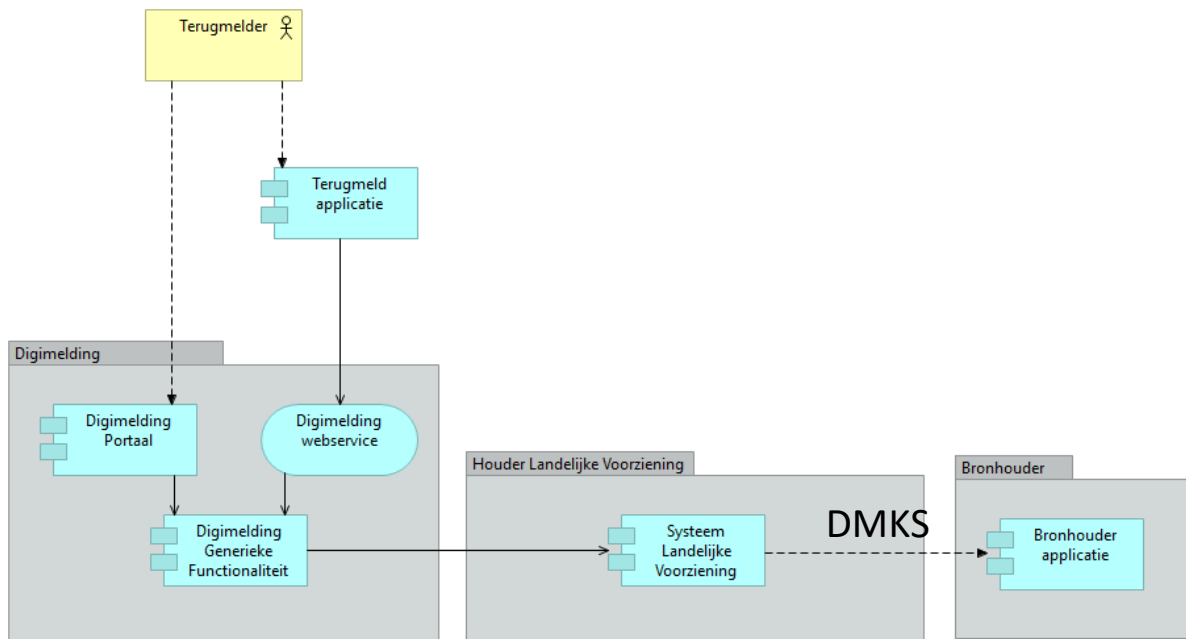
Terugmelder

Terugmeld applicatie

Digimelding

Digimelding Portaal

Digimelding webservice

Digimelding Generieke Functionaliteit

Houder Landelijke Voorziening

Systeem Landelijke Voorziening

DMKS

Bronhouder

Bronhouder applicatie